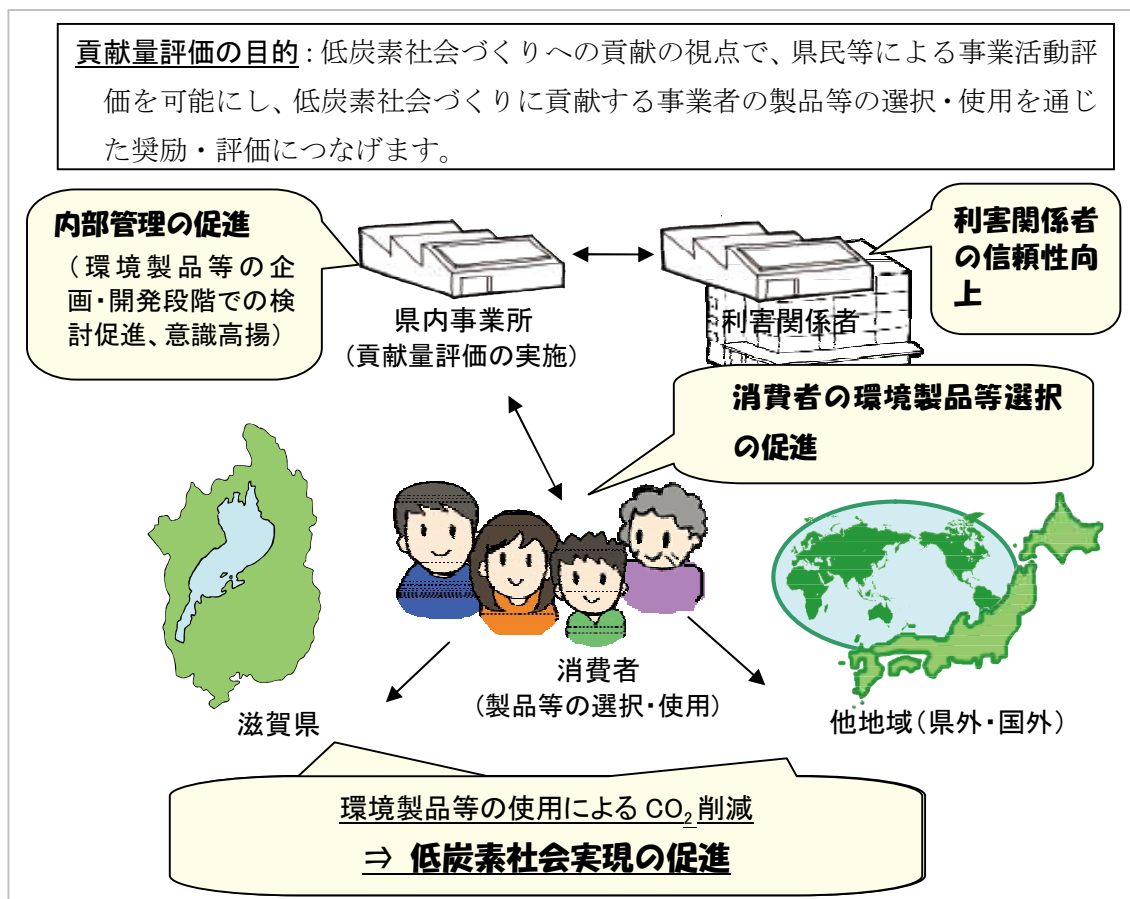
貢献量評価の目的：低炭素社会づくりへの貢献の視点で、県民等による事業活動評価を可能にし、低炭素社会づくりに貢献する事業者の製品等の選択・使用を通じた奨励・評価につなげます。

内部管理の促進
（環境製品等の企画・開発段階での検討促進、意識高揚）

県内事業所
（貢献量評価の実施）

利害関係者

利害関係者の信頼性向上

消費者の環境製品等選択の促進

滋賀県

消費者
（製品等の選択・使用）

他地域（県外・国外）

環境製品等の使用による $CO_2$ 削減
⇒ 低炭素社会実現の促進